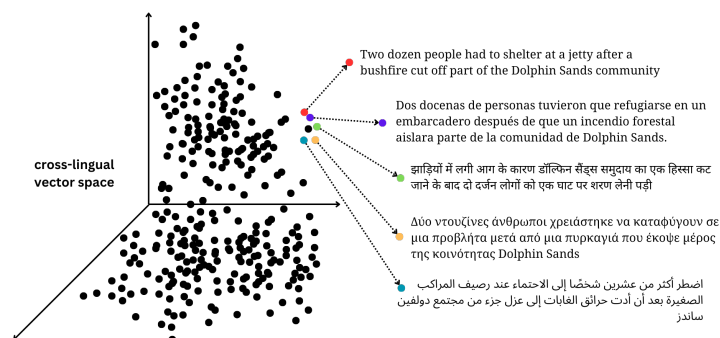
Two dozen people had to shelter at a jetty after a bushfire cut off part of the Dolphin Sands community

Dos docenas de personas tuvieron que refugiarse en un embarcadero después de que un incendio forestal aislara parte de la comunidad de Dolphin Sands.

cross-lingual vector space

झाड़ियों में लगी आग के कारण डॉल्फिन सैंड्स समुदाय का एक हिस्सा कट जाने के बाद दो दर्जन लोगों को एक घाट पर शरण लेनी पड़ी

Δύο ντουζίνες άνθρωποι χρειάστηκε να καταφύγουν σε μια προβλήτα μετά από μια πυρκαγιά που έκοψε μέρος της κοινότητας Dolphin Sands

اضطر أكثر من عشرين شخصًا إلى الاحتماء عند رصيف المراكب الصغيرة بعد أن أدت حرائق الغابات إلى عزل جزء من مجتمع دولفين ساندز